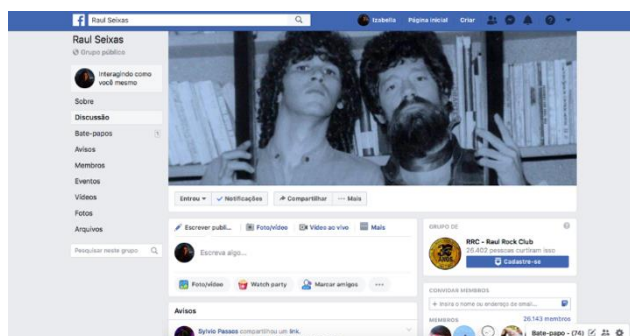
Raul Seixas

Izabella Página inicial Criar

Raul Seixas
Grupo público

Interagindo como você mesmo

Sobre
Discussão
Bate-papos
Avisos
Membros
Eventos
Vídeos
Fotos
Arquivos

Pesquisar neste grupo

Entrou ▾ ✓ Notificações Compartilhar ··· Mais

Escrever publi... Foto/vídeo Vídeo ao vivo Mais

Escreva algo...

Foto/vídeo Watch party Marcar amigos ···

Avisos

Sylvio Passos compartilhou um link.

GRUPO DE

RRC - Raul Rock Club
25.402 pessoas curtiram isso
Cadastre-se

CONVIDAR MEMBROS
+ Insira o nome ou endereço de email...

MEMBROS 26.143 membros

Bate-papo - (74)